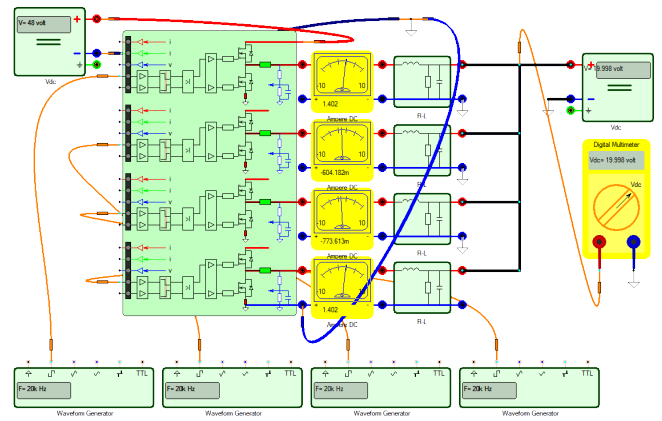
V= 48 volt
+
-
Vdc

-10 10
1.402
Ampere DC
-10 10
-604.182m
Ampere DC
-10 10
-773.613m
Ampere DC
-10 10
1.402
Ampere DC

Fil-L
Fil-L
Fil-L
Fil-L

V= 19.998 volt
Vdc

Digital Multimeter
Vdc= 19.998 volt
Vdc

F= 20k Hz
TTL
Waveform Generator

F= 20k Hz
TTL
Waveform Generator

F= 20k Hz
TTL
Waveform Generator

F= 20k Hz
TTL
Waveform Generator